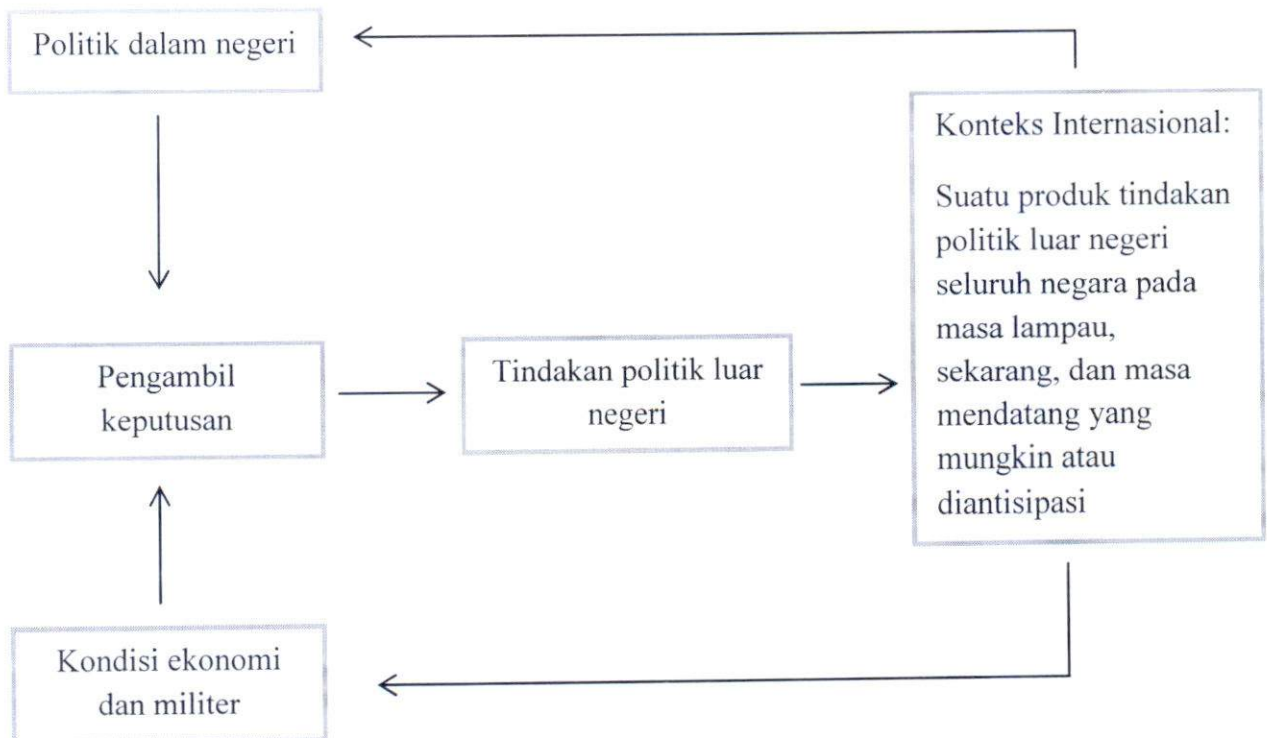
Politik dalam negeri

Konteks Internasional:

Suatu produk tindakan politik luar negeri seluruh negara pada masa lampau, sekarang, dan masa mendatang yang mungkin atau diantisipasi

Pengambil keputusan

Tindakan politik luar negeri

Kondisi ekonomi dan militer